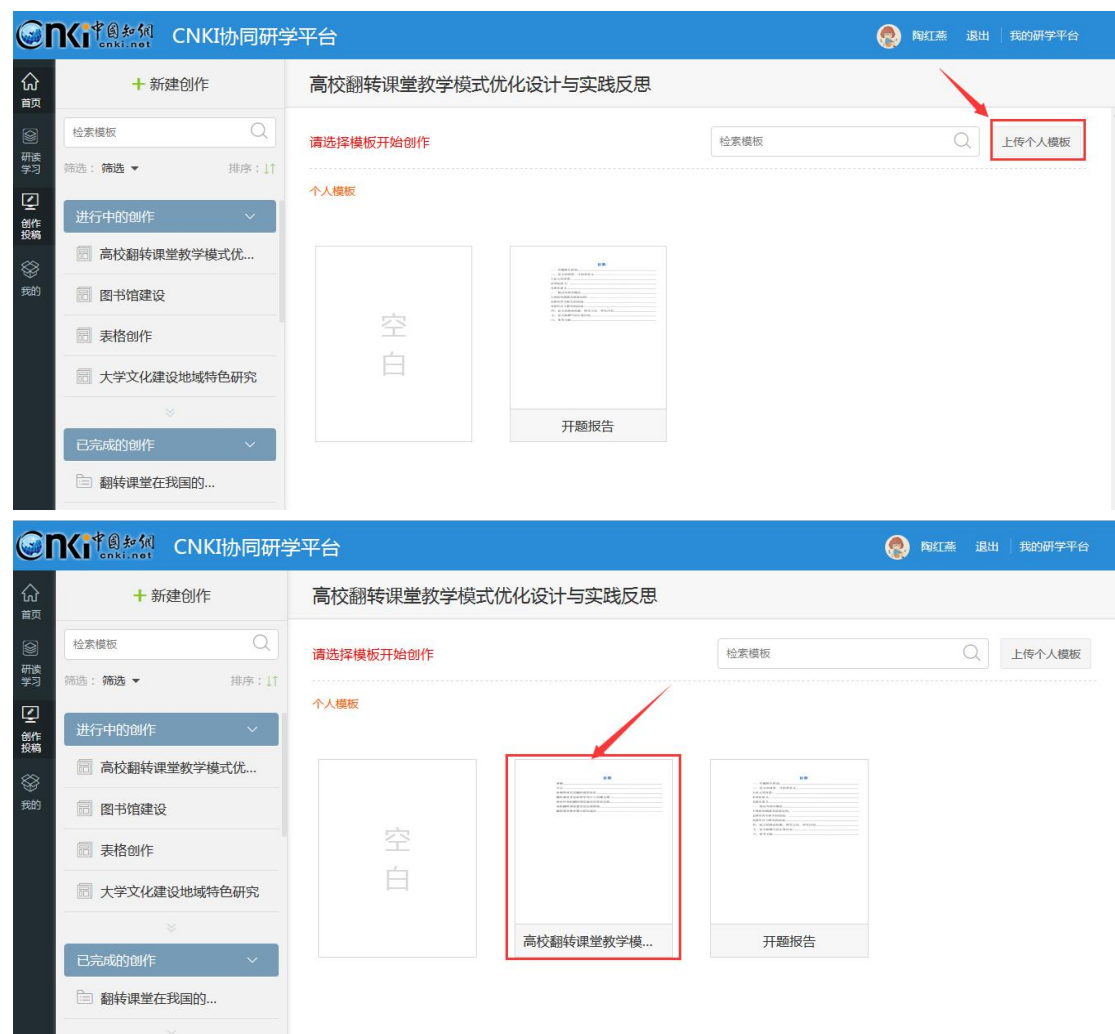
CNKI 中国知网 cnki.net CNKI协同研学平台

陶红燕 退出 我的研学平台

首页
研读学习
创作投稿
我的

+ 新建创作

检索模板

筛选：筛选 ▾ 排序：↓↑

进行中的创作

高校翻转课堂教学模式优...

图书馆建设

表格创作

大学文化建设地域特色研究

已完成的创作

翻转课堂在我国的...

高校翻转课堂教学模式优化设计与实践反思

请选择模板开始创作

检索模板

上传个人模板

个人模板

空白

目录

开题报告

CNKI 中国知网 cnki.net CNKI协同研学平台

陶红燕 退出 我的研学平台

首页
研读学习
创作投稿
我的

+ 新建创作

检索模板

筛选：筛选 ▾ 排序：↓↑

进行中的创作

高校翻转课堂教学模式优...

图书馆建设

表格创作

大学文化建设地域特色研究

已完成的创作

翻转课堂在我国的...

高校翻转课堂教学模式优化设计与实践反思

请选择模板开始创作

检索模板

上传个人模板

个人模板

空白

目录

高校翻转课堂教学模...

目录

开题报告